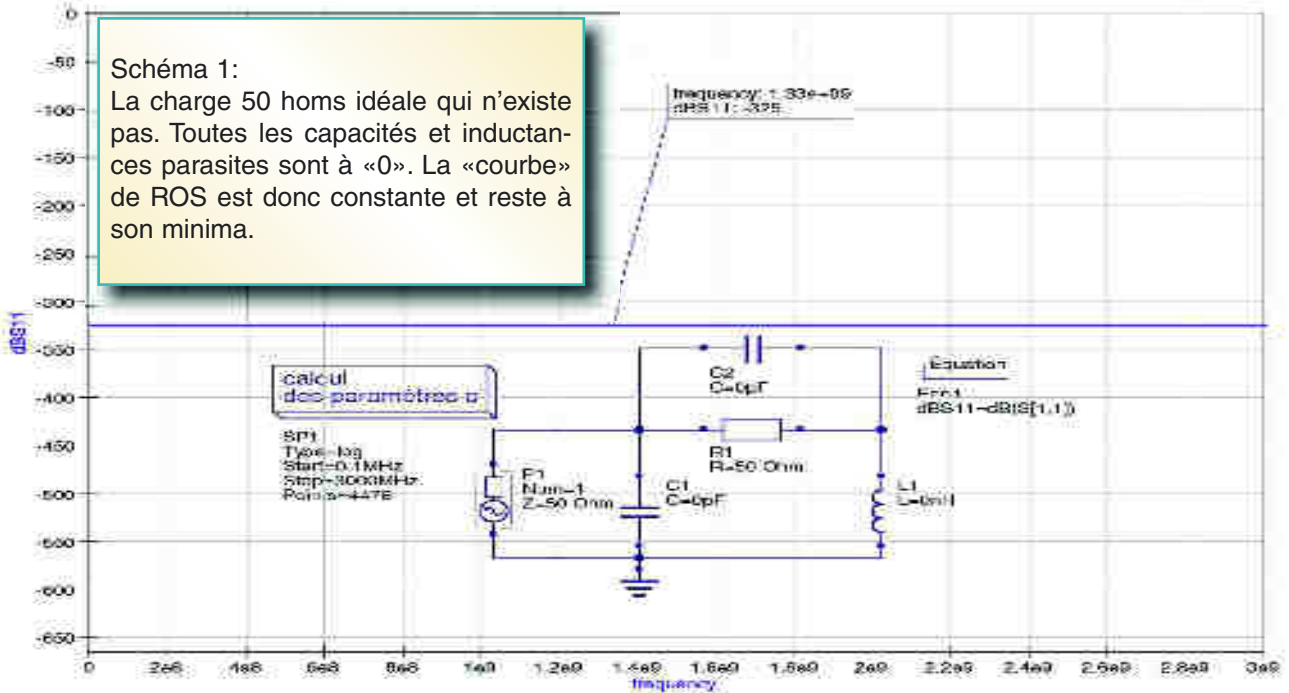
Schéma 1:
La charge 50 homs idéale qui n'existe pas. Toutes les capacités et inductances parasites sont à «0». La «courbe» de ROS est donc constante et reste à son minima.

0
-50
-100
-150
-200
-250
-300
-350
-400
-450
-500
-550
-600
-650

dBS11

frequency: 1.33e+09
dBS11: -325

calcul
des paramètres S

SP1
Type=log
Start=0.1MHz
Stop=3000MHz
Points=4478

P1
Num=1
Z=50 Ohm

C2
C=0pF

R1
R=50 Ohm

C1
C=0pF

L1
L=0nH

Equation
Eqn1
dBS11=dB(S[1,1])

0 2e8 4e8 6e8 8e8 1e9 1.2e9 1.4e9 1.6e9 1.8e9 2e9 2.2e9 2.4e9 2.6e9 2.8e9 3e9
frequency